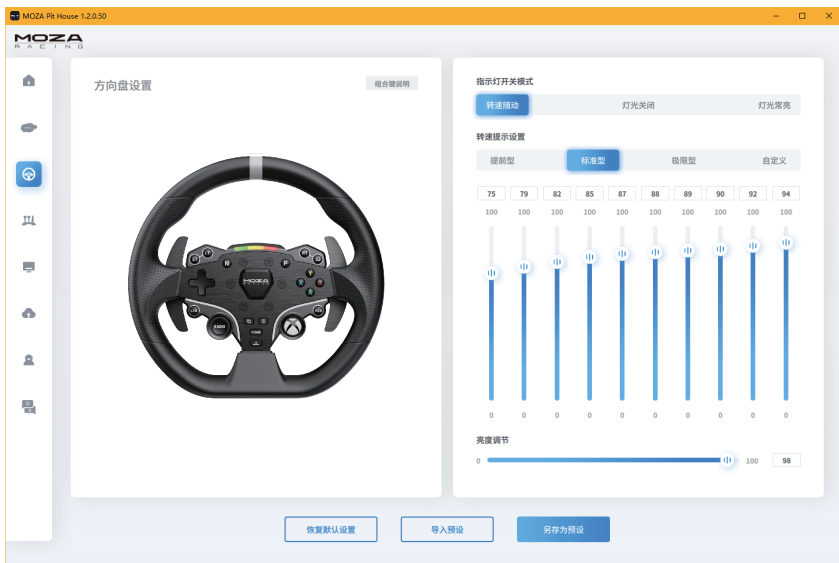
MOZA Pit House 1.2.0.50

MOZA RACING

方向盘设置

组合键说明

指示灯开关模式

转速随动 灯光关闭 灯光常亮

转速提示设置

提前型 标准型 极限型 自定义

| 75 | 79 | 82 | 85 | 87 | 88 | 89 | 90 | 92 | 94 |
|---|---|---|---|---|---|---|---|---|---|
| 100 | 100 | 100 | 100 | 100 | 100 | 100 | 100 | 100 | 100 |
| 0 | 0 | 0 | 0 | 0 | 0 | 0 | 0 | 0 | 0 |

亮度调节

0 100 98

恢复默认设置 导入预设 另存为预设